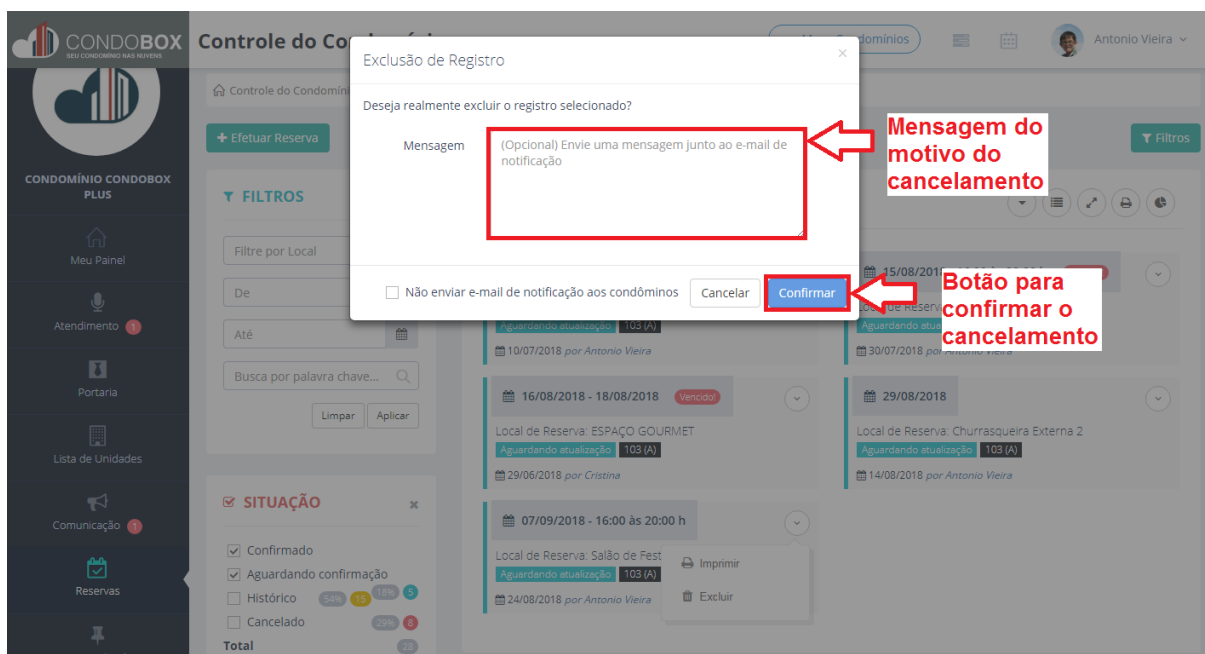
CONDOBOX
SEU CONDOMÍNIO NAS NUVENS

Controle do Con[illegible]

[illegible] Condomínios

Antonio Vieira

CONDOMÍNIO CONDOBOX PLUS

Meu Painel

Atendimento 1

Portaria

Lista de Unidades

Comunicação 1

Reservas

Controle do Condomín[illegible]

+ Efetuar Reserva

Filtros

FILTROS

Filtre por Local

De

Até

Busca por palavra chave...

Limpar

Aplicar

SITUAÇÃO

Confirmado

Aguardando confirmação

Histórico 54% 15 18% 5

Cancelado 29% 8

Total 28

Exclusão de Registro

Deseja realmente excluir o registro selecionado?

Mensagem

(Opcional) Envie uma mensagem junto ao e-mail de notificação

Não enviar e-mail de notificação aos condôminos

Cancelar

Confirmar

Mensagem do motivo do cancelamento

Botão para confirmar o cancelamento

15/08/2018

Local de Reserva

Aguardando atualização 103 (A)

10/07/2018 por Antonio Vieira

Aguardando atualização 103 (A)

30/07/2018 por Antonio Vieira

16/08/2018 - 18/08/2018 Vencido!

Local de Reserva: ESPAÇO GOURMET

Aguardando atualização 103 (A)

29/06/2018 por Cristina

29/08/2018

Local de Reserva: Churrasqueira Externa 2

Aguardando atualização 103 (A)

14/08/2018 por Antonio Vieira

07/09/2018 - 16:00 às 20:00 h

Local de Reserva: Salão de Fest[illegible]

Aguardando atualização 103 (A)

24/08/2018 por Antonio Vieira

Imprimir

Excluir